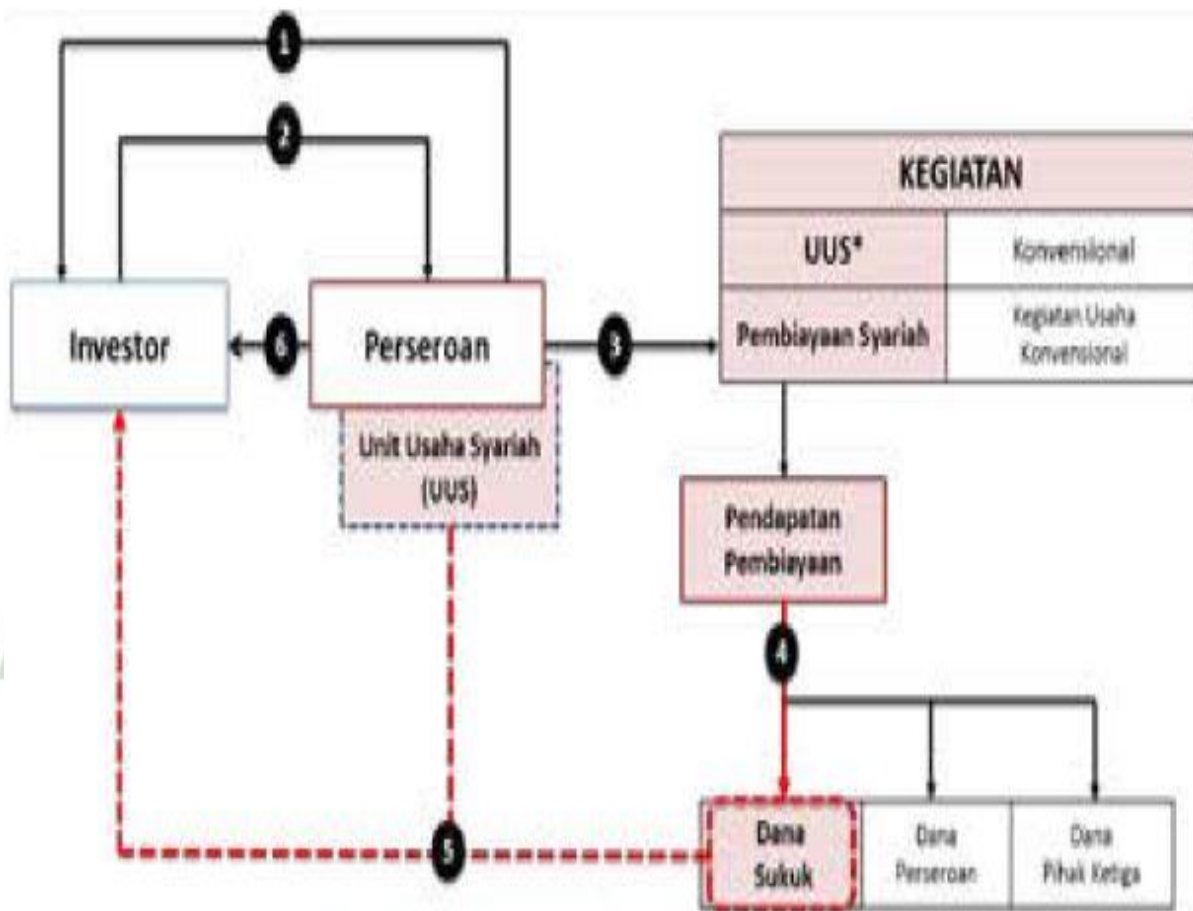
1

2

Investor

6

Perseroan

Unit Usaha Syariah (UUS)

3

| KEGIATAN | |
|---|---|
| UUS* | Konvensional |
| Pembiayaan Syariah | Kegiatan Usaha Konvensional |

Pendapatan Pembiayaan

4

5

| Dana Sukuk | Dana Perseroan | Dana Pihak Ketiga |
|---|---|---|